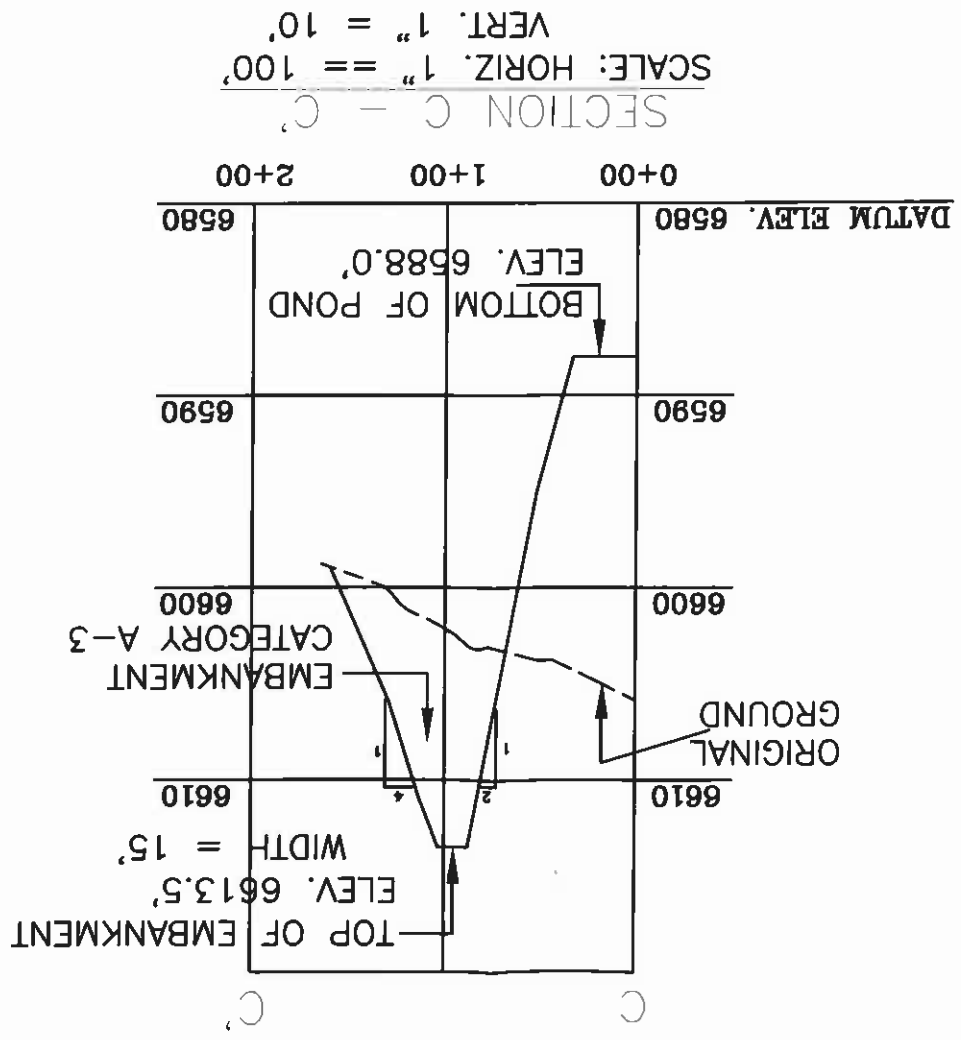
SECTION C – C'
SCALE: HORIZ. 1" == 100'
VERT. 1" = 10'

0+00
1+00
2+00

DATUM ELEV. 6580
6580

BOTTOM OF POND
ELEV. 6588.0'

6590
6590

6600
6600

EMBANKMENT
CATEGORY A-3

ORIGINAL
GROUND

1
2
1
4

6610
6610

WIDTH = 15'
ELEV. 6613.5'
TOP OF EMBANKMENT

C
C'